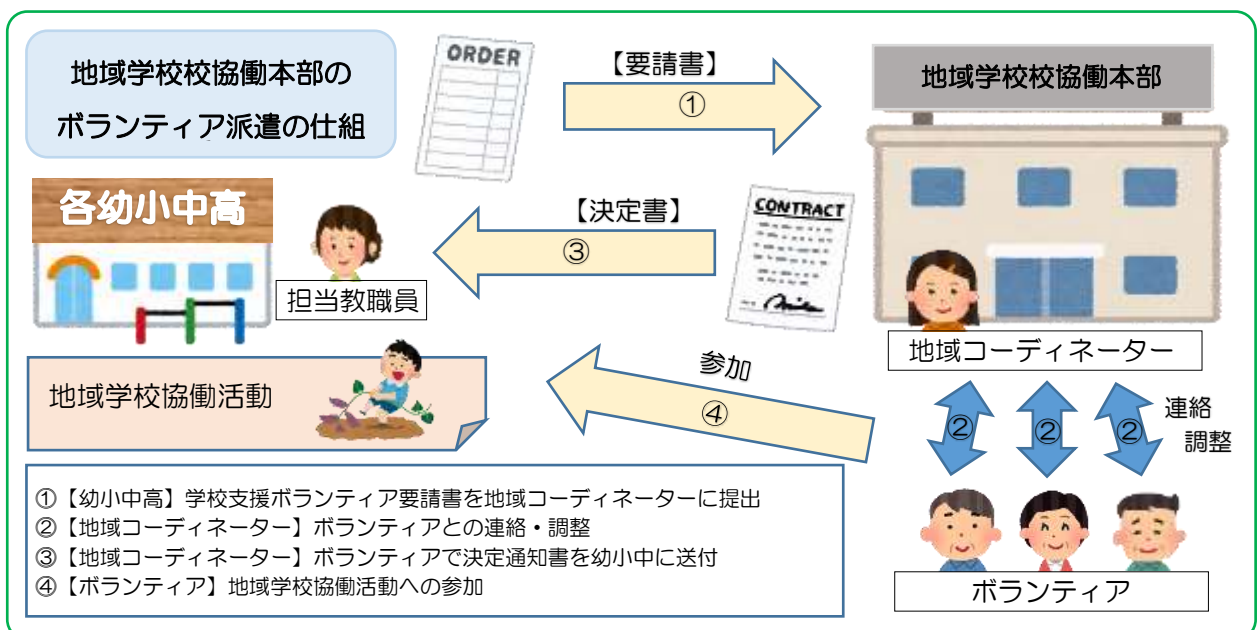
地域学校校協働本部の
ボランティア派遣の仕組

ORDER

【要請書】
①

地域学校校協働本部

各幼小中高

【決定書】
③

CONTRACT

担当教職員

地域コーディネーター

地域学校協働活動

参加
④

② ② ② 連絡 調整

①【幼小中高】学校支援ボランティア要請書を地域コーディネーターに提出
②【地域コーディネーター】ボランティアとの連絡・調整
③【地域コーディネーター】ボランティアで決定通知書を幼小中に送付
④【ボランティア】地域学校協働活動への参加

ボランティア